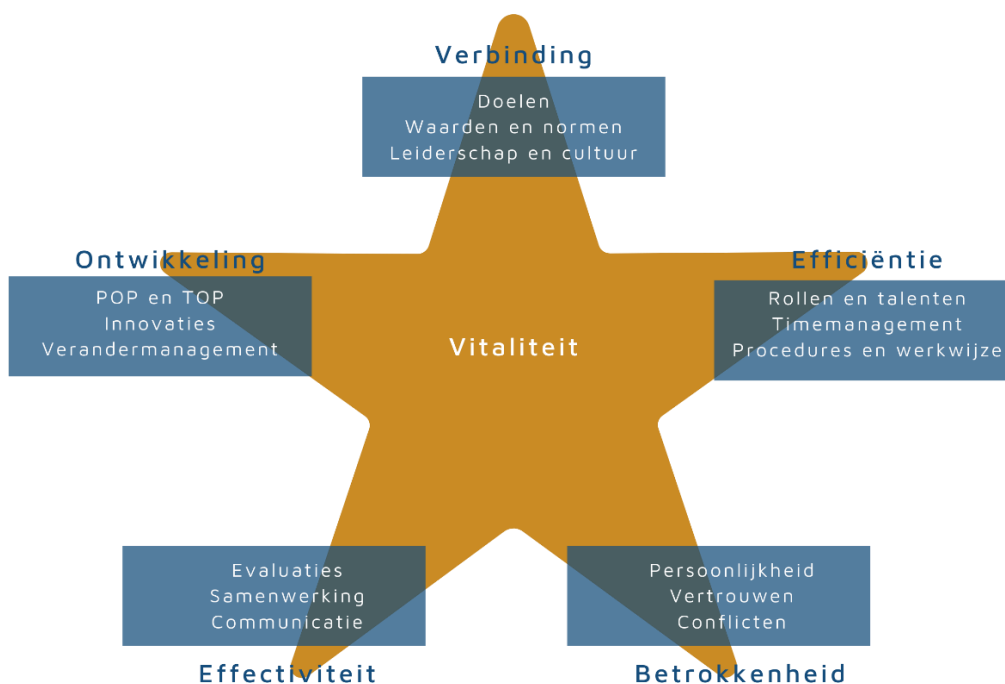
Verbinding

Doelen
Waarden en normen
Leiderschap en cultuur

Ontwikkeling

POP en TOP
Innovaties
Verandermanagement

Vitaliteit

Efficiëntie

Rollen en talenten
Timemanagement
Procedures en werkwijze

Evaluaties
Samenwerking
Communicatie

Effectiviteit

Persoonlijkheid
Vertrouwen
Conflicten

Betrokkenheid